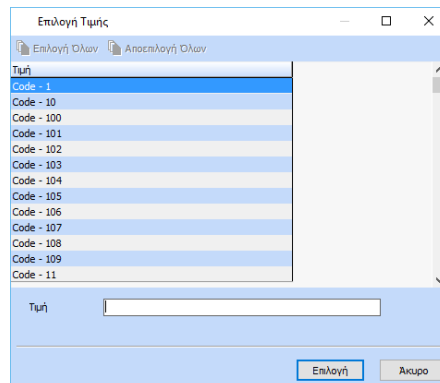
Επιλογή Τιμής

Επιλογή Όλων  Αποεπιλογή Όλων

| Τιμή |
|---|
| Code - 1 |
| Code - 10 |
| Code - 100 |
| Code - 101 |
| Code - 102 |
| Code - 103 |
| Code - 104 |
| Code - 105 |
| Code - 106 |
| Code - 107 |
| Code - 108 |
| Code - 109 |
| Code - 11 |

Τιμή

Επιλογή  Άκυρο